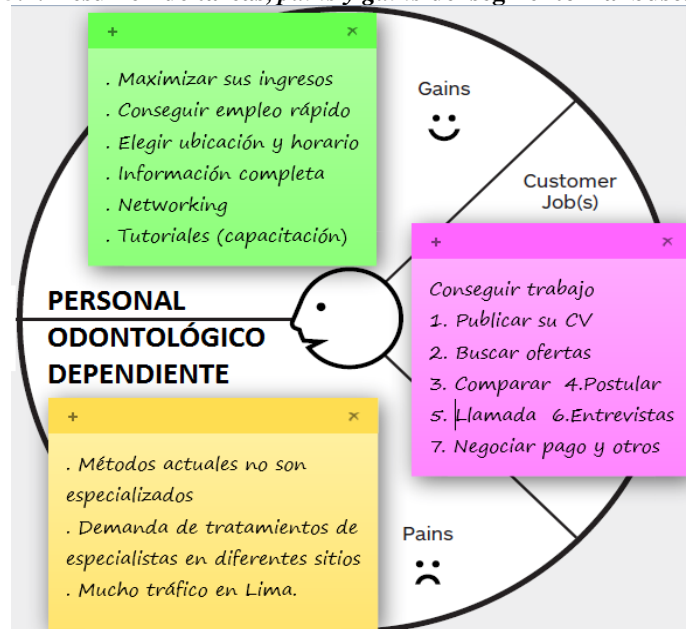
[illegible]

+ ×

. Maximizar sus ingresos
. Conseguir empleo rápido
. Elegir ubicación y horario
. Información completa
. Networking
. Tutoriales (capacitación)

Gains

Customer Job(s)

+ ×

Conseguir trabajo
1. Publicar su CV
2. Buscar ofertas
3. Comparar 4.Postular
5. Llamada 6.Entrevistas
7. Negociar pago y otros

PERSONAL ODONTOLÓGICO DEPENDIENTE

+ ×

. Métodos actuales no son especializados
. Demanda de tratamientos de especialistas en diferentes sitios
. Mucho tráfico en Lima.

Pains